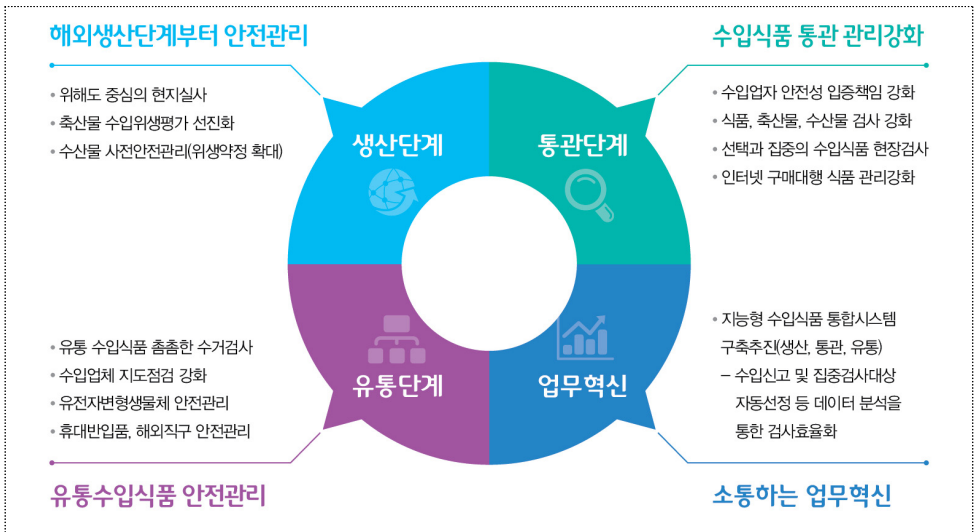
해외생산단계부터 안전관리

• 위해도 중심의 현지실사
• 축산물 수입위생평가 선진화
• 수산물 사전안전관리(위생약정 확대)

수입식품 통관 관리강화

• 수입업자 안전성 입증책임 강화
• 식품, 축산물, 수산물 검사 강화
• 선택과 집중의 수입식품 현장검사
• 인터넷 구매대행 식품 관리강화

생산단계

통관단계

유통단계

업무혁신

• 유통 수입식품 촘촘한 수거검사
• 수입업체 지도점검 강화
• 유전자변형생물체 안전관리
• 휴대반입품, 해외직구 안전관리

• 지능형 수입식품 통합시스템 구축추진(생산, 통관, 유통)
– 수입신고 및 집중검사대상 자동선정 등 데이터 분석을 통한 검사효율화

유통수입식품 안전관리

소통하는 업무혁신